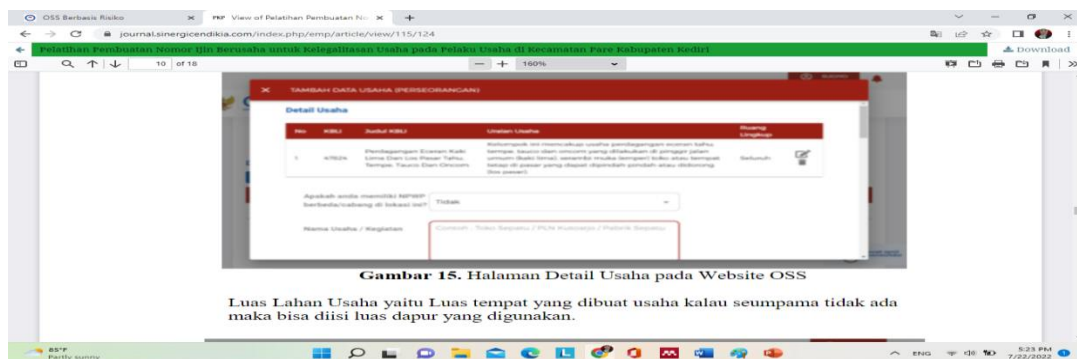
OSS Berbasis Risiko
PKP View of Pelatihan Pembuatan No
journal.sinergicendikia.com/index.php/emp/article/view/115/124
Pelatihan Pembuatan Nomor Ijin Berusaha untuk Kelegalitasan Usaha pada Pelaku Usaha di Kecamatan Pare Kabupaten Kediri
Download
10 of 18
160%

TAMBAH DATA USAHA (PERSEORANGAN)
Detail Usaha

| No | KBLI | Judul KBLI | Uraian Usaha | Ruang Lingkup |
|---|---|---|---|---|
| 1 | 47824 | Perdagangan Eceran Kaki Lima Dan Los Pasar Tahu, Tempe, Tauco Dan Oncom | Kelompok ini mencakup usaha perdagangan eceran tahu, tempe, tauco dan oncom yang dilakukan di pinggir jalan umum (kaki lima), serambi muka (emper) toko atau tempat tetap di pasar yang dapat dipindah-pindah atau didorong (los pasar). | Seluruh |

Apakah anda memiliki NPWP berbeda/cabang di lokasi ini?
Tidak
Nama Usaha / Kegiatan
Contoh : Toko Sepatu / PLN Kotabaru / Pabrik Sepatu

Gambar 15. Halaman Detail Usaha pada Website OSS

Luas Lahan Usaha yaitu Luas tempat yang dibuat usaha kalau seumpama tidak ada maka bisa diisi luas dapur yang digunakan.

85°F
Partly sunny
ENG
5:23 PM
7/22/2022